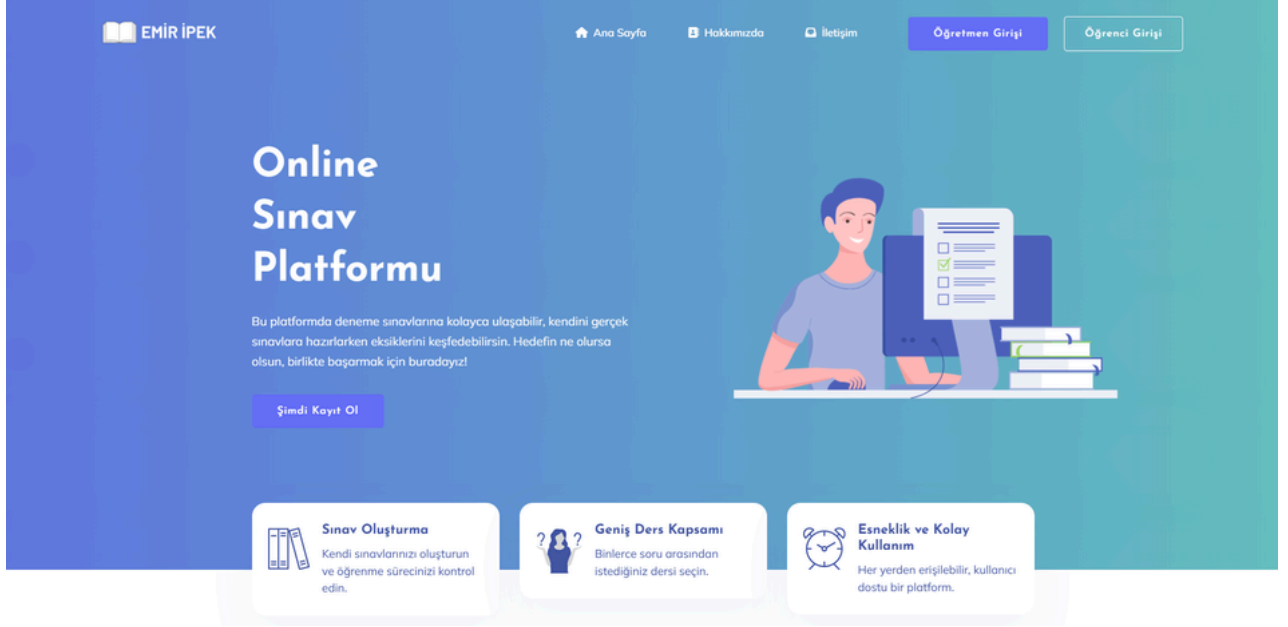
EMİR İPEK

Ana Sayfa
Hakkımızda
İletişim
Öğretmen Girişi
Öğrenci Girişi

Online Sınav Platformu

Bu platformda deneme sınavlarına kolayca ulaşabilir, kendini gerçek sınavlara hazırlarken eksiklerini keşfedebilirsin. Hedefin ne olursa olsun, birlikte başarmak için buradayız!

Şimdi Kayıt Ol

Sınav Oluşturma
Kendi sınavlarınızı oluşturun ve öğrenme sürecinizi kontrol edin.

Geniş Ders Kapsamı
Binlerce soru arasından istediğiniz dersi seçin.

Esneklik ve Kolay Kullanım
Her yerden erişilebilir, kullanıcı dostu bir platform.